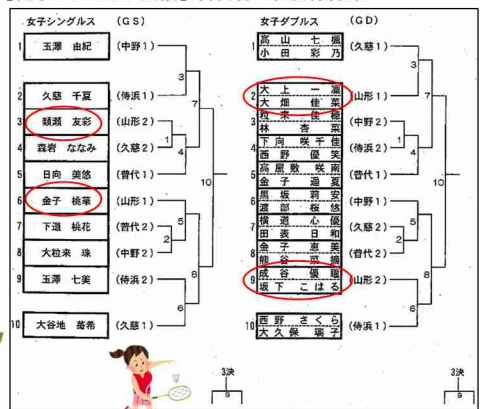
女子シングルス (GS)

1 玉澤 由紀 (中野1)
2 久慈 千夏 (侍浜1)
3 頬瀬 友彩 (山形2)
4 森岩 ななみ (久慈2)
5 日向 美悠 (普代1)
6 金子 桃華 (山形1)
7 下道 桃花 (普代2)
8 大粒来 珠 (中野2)
9 玉澤 七美 (侍浜2)
10 大谷地 苺希 (久慈1)

3 1 4 10 5 2 8 6

女子ダブルス (GD)

1 高山 七瀬 / 小田 彩乃 (久慈2)
2 大上 一凜 / 大畑 佳菜 (山形1)
3 野村 佳穂 / 林 杏菜 (中野2)
4 下向 咲千佳 / 西野 優美 (侍浜2)
5 髙屋敷 咲南 / 金子 遥夏 (普代1)
6 黒坂 莉安 / 源部 桜悠 (中野1)
7 横道 心優 / 田表 日和 (久慈2)
8 金子 恵美 / 熊谷 萌楓 (普代2)
9 成谷 優羅 / 坂下 こはる (山形2)
10 西野 さくら / 大久保 瑛子 (侍浜1)

3 7 1 4 10 5 2 8 6

3決 9
3決 9